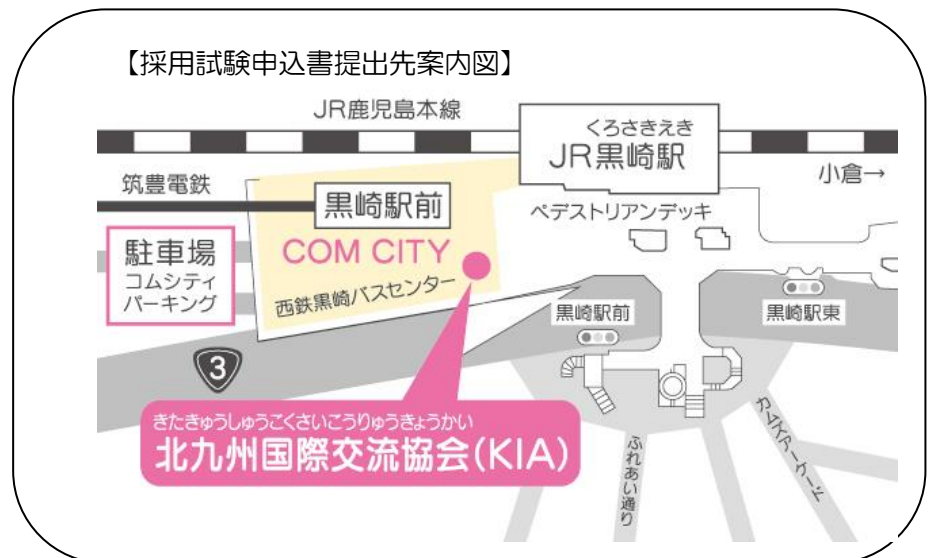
【採用試験申込書提出先案内図】

JR鹿児島本線

くろさきえき
JR黒崎駅

小倉→

筑豊電鉄

黒崎駅前

ペデストリアンデッキ

駐車場
コムシティ
パーキング

COM CITY

西鉄黒崎バスセンター

黒崎駅前

黒崎駅東

3

きたきゅうしゅうこくさいこうりゅうきょうかい
北九州国際交流協会(KIA)

ふれあい通り

カムズアーケード